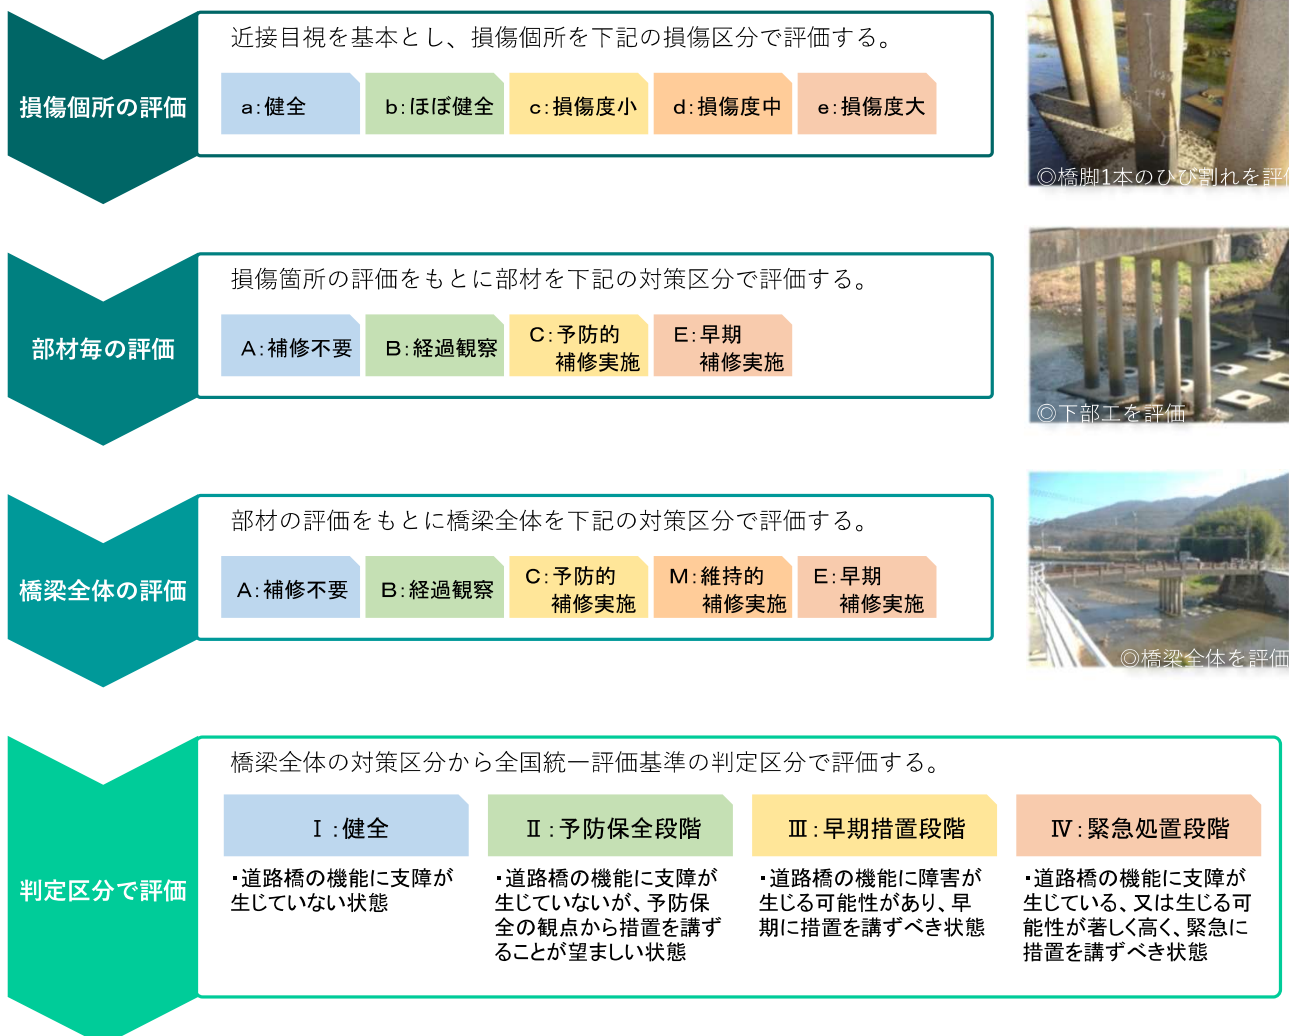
損傷個所の評価

近接目視を基本とし、損傷個所を下記の損傷区分で評価する。

a:健全　b:ほぼ健全　c:損傷度小　d:損傷度中　e:損傷度大

◎橋脚1本のひび割れを評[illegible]

部材毎の評価

損傷箇所の評価をもとに部材を下記の対策区分で評価する。

A:補修不要　B:経過観察　C:予防的補修実施　E:早期補修実施

◎下部工を評価

橋梁全体の評価

部材の評価をもとに橋梁全体を下記の対策区分で評価する。

A:補修不要　B:経過観察　C:予防的補修実施　M:維持的補修実施　E:早期補修実施

◎橋梁全体を評価

判定区分で評価

橋梁全体の対策区分から全国統一評価基準の判定区分で評価する。

| Ⅰ:健全 | Ⅱ:予防保全段階 | Ⅲ:早期措置段階 | Ⅳ:緊急処置段階 |
|---|---|---|---|
| ・道路橋の機能に支障が生じていない状態 | ・道路橋の機能に支障が生じていないが、予防保全の観点から措置を講ずることが望ましい状態 | ・道路橋の機能に障害が生じる可能性があり、早期に措置を講ずべき状態 | ・道路橋の機能に支障が生じている、又は生じる可能性が著しく高く、緊急に措置を講ずべき状態 |